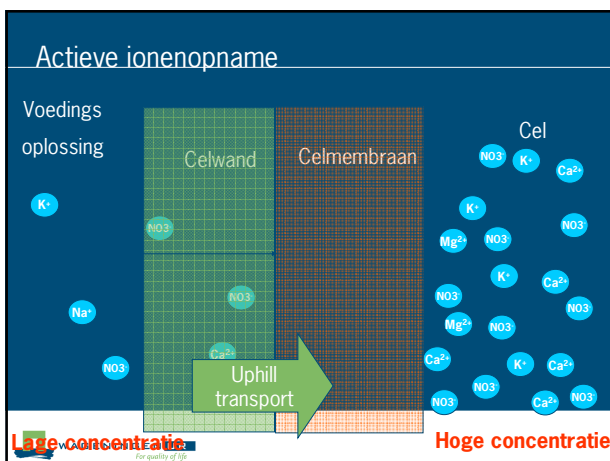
Actieve ionenopname

Voedings oplossing

Celwand

Celmembraan

Cel

$K^+$

$NO_3^-$

$Na^+$

$NO_3^-$

$NO_3^-$

$NO_3^-$

$Ca^{2+}$

Uphill transport

$NO_3^-$ $K^+$ $Ca^{2+}$

$K^+$ $NO_3^-$

$Mg^{2+}$ $NO_3^-$

$K^+$ $Ca^{2+}$

$NO_3^-$ $NO_3^-$

$Mg^{2+}$ $NO_3^-$

$Ca^{2+}$ $K^+$ $Ca^{2+}$

$NO_3^-$ $NO_3^-$

$NO_3^-$ $Ca^{2+}$

Lage concentratie

WAGENINGEN UR

For quality of life

Hoge concentratie